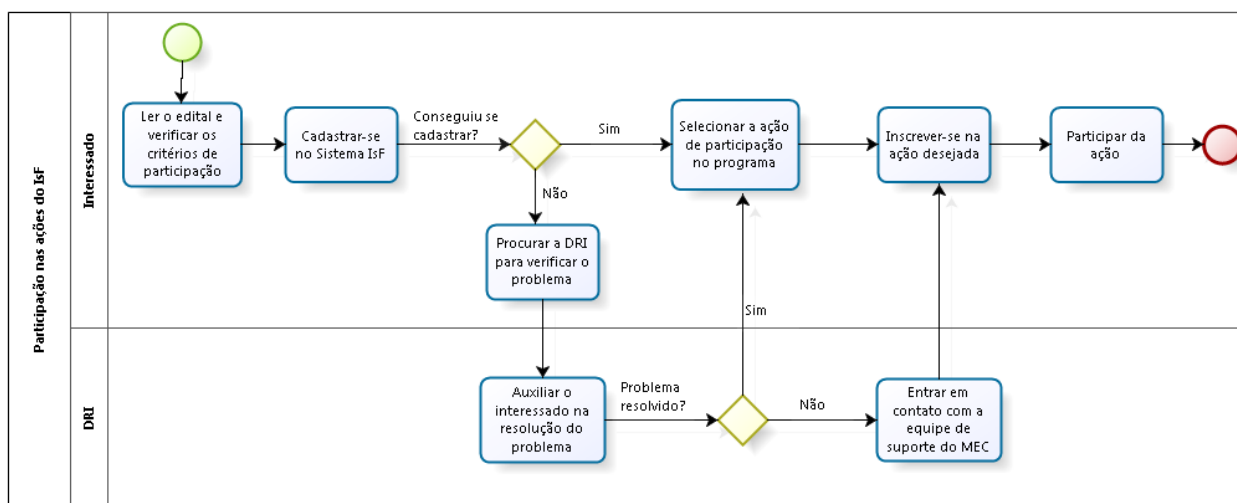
Participação nas ações do IsF

Interessado

Ler o edital e verificar os critérios de participação

Cadastrar-se no Sistema IsF

Conseguiu se cadastrar?

Sim

Selecionar a ação de participação no programa

Inscrever-se na ação desejada

Participar da ação

Não

Procurar a DRI para verificar o problema

Sim

DRI

Auxiliar o interessado na resolução do problema

Problema resolvido?

Não

Entrar em contato com a equipe de suporte do MEC